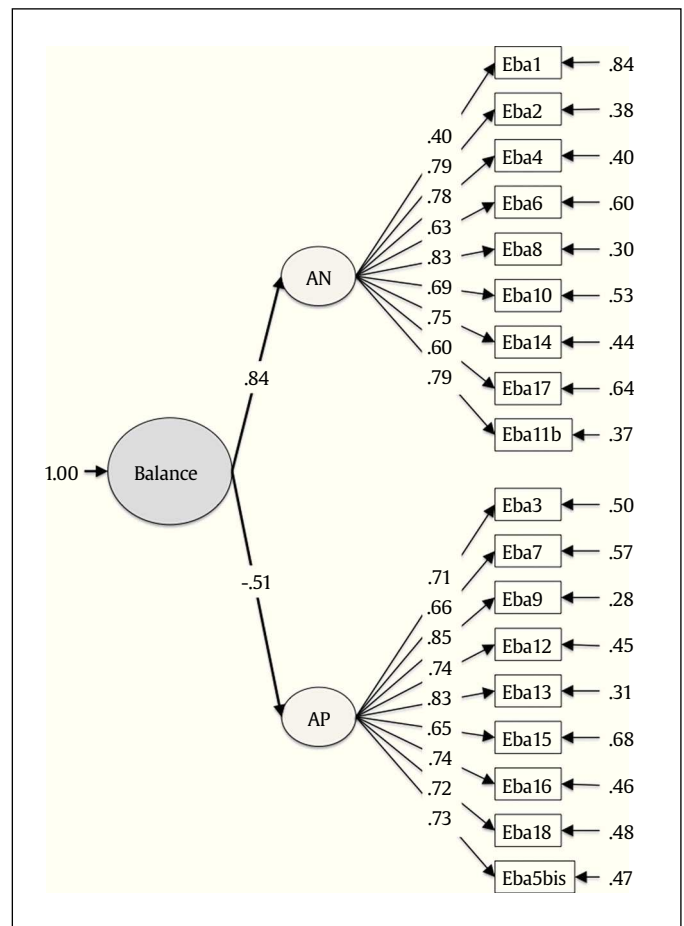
Eba1 .84
Eba2 .38
Eba4 .40
Eba6 .60
Eba8 .30
Eba10 .53
Eba14 .44
Eba17 .64
Eba11b .37

.40
.79
.78
.63
.83
.69
.75
.60
.79

AN

.84

1.00 Balance

-.51

AP

.71
.66
.85
.74
.83
.65
.74
.72
.73

Eba3 .50
Eba7 .57
Eba9 .28
Eba12 .45
Eba13 .31
Eba15 .68
Eba16 .46
Eba18 .48
Eba5bis .47